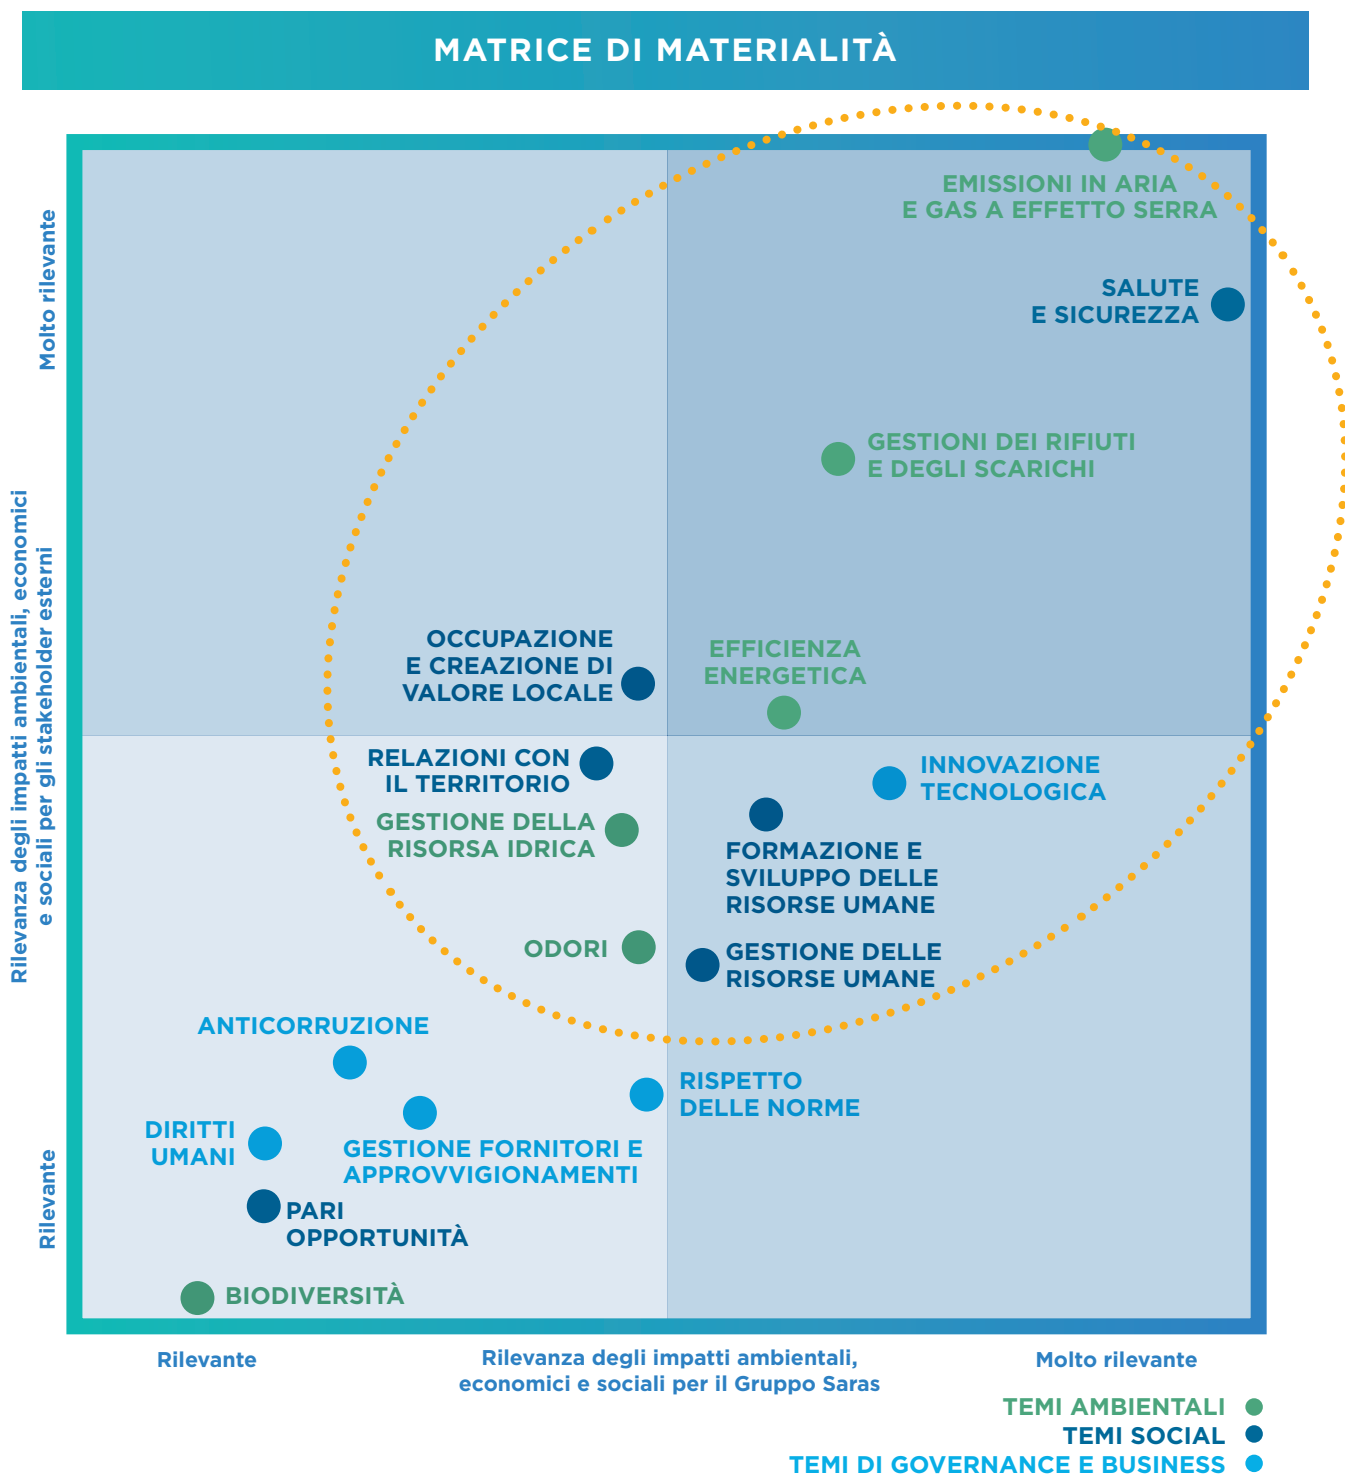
MATRICE DI MATERIALITÀ

Molto rilevante

Rilevanza degli impatti ambientali, economici e sociali per gli stakeholder esterni

Rilevante

EMISSIONI IN ARIA E GAS A EFFETTO SERRA

SALUTE E SICUREZZA

GESTIONI DEI RIFIUTI E DEGLI SCARICHI

OCCUPAZIONE E CREAZIONE DI VALORE LOCALE

EFFICIENZA ENERGETICA

RELAZIONI CON IL TERRITORIO

INNOVAZIONE TECNOLOGICA

GESTIONE DELLA RISORSA IDRICA

FORMAZIONE E SVILUPPO DELLE RISORSE UMANE

ODORI

GESTIONE DELLE RISORSE UMANE

ANTICORRUZIONE

RISPETTO DELLE NORME

DIRITTI UMANI

GESTIONE FORNITORI E APPROVVIGIONAMENTI

PARI OPPORTUNITÀ

BIODIVERSITÀ

Rilevante

Rilevanza degli impatti ambientali, economici e sociali per il Gruppo Saras

Molto rilevante

TEMI AMBIENTALI
TEMI SOCIAL
TEMI DI GOVERNANCE E BUSINESS